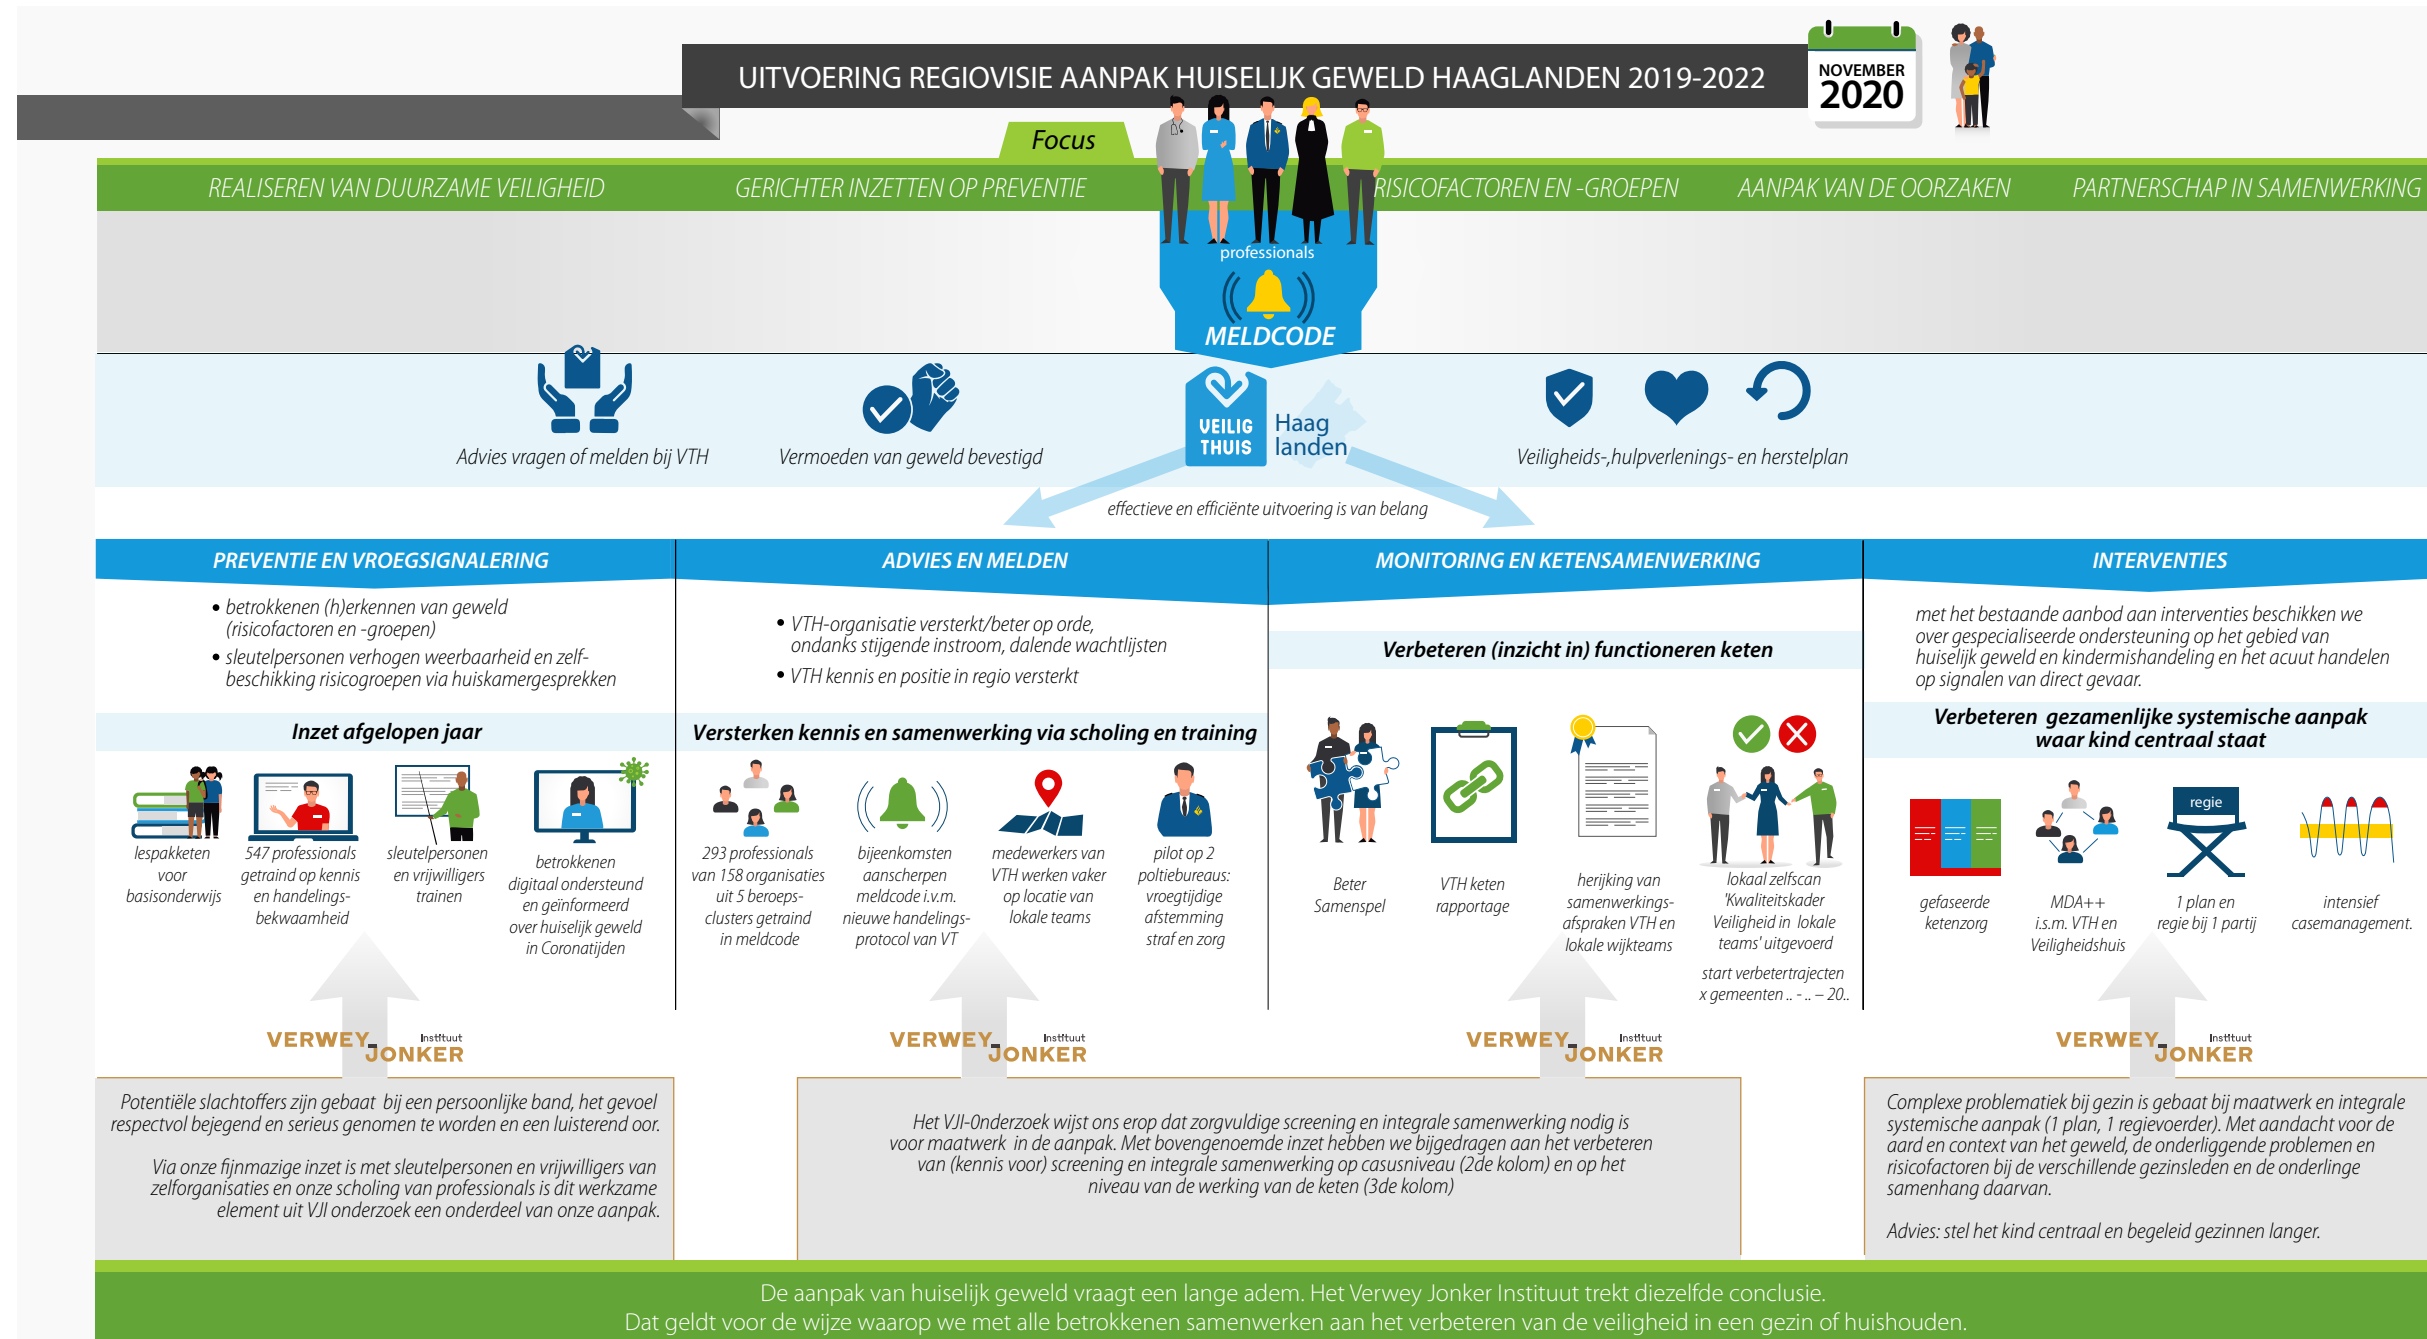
UITVOERING REGIOVISIE AANPAK HUISELIJK GEWELD HAAGLANDEN 2019-2022

NOVEMBER 2020

Focus

REALISEREN VAN DUURZAME VEILIGHEID | GERICHTER INZETTEN OP PREVENTIE | RISICOFACTOREN EN -GROEPEN | AANPAK VAN DE OORZAKEN | PARTNERSCHAP IN SAMENWERKING

professionals

MELDCODE

Advies vragen of melden bij VTH

Vermoeden van geweld bevestigd

VEILIG THUIS Haaglanden

Veiligheids-,hulpverlenings- en herstelplan

effectieve en efficiënte uitvoering is van belang

PREVENTIE EN VROEGSIGNALERING

• betrokkenen (h)erkennen van geweld (risicofactoren en -groepen)
• sleutelpersonen verhogen weerbaarheid en zelfbeschikking risicogroepen via huiskamergesprekken

Inzet afgelopen jaar

lespakketen voor basisonderwijs

547 professionals getraind op kennis en handelingsbekwaamheid

sleutelpersonen en vrijwilligers trainen

betrokkenen digitaal ondersteund en geïnformeerd over huiselijk geweld in Coronatijden

ADVIES EN MELDEN

• VTH-organisatie versterkt/beter op orde, ondanks stijgende instroom, dalende wachtlijsten
• VTH kennis en positie in regio versterkt

Versterken kennis en samenwerking via scholing en training

293 professionals van 158 organisaties uit 5 beroepsclusters getraind in meldcode

bijeenkomsten aanscherpen meldcode i.v.m. nieuwe handelingsprotocol van VT

medewerkers van VTH werken vaker op locatie van lokale teams

pilot op 2 poltiebureaus: vroegtijdige afstemming straf en zorg

MONITORING EN KETENSAMENWERKING

Verbeteren (inzicht in) functioneren keten

Beter Samenspel

VTH keten rapportage

herijking van samenwerkingsafspraken VTH en lokale wijkteams

lokaal zelfscan 'Kwaliteitskader Veiligheid in lokale teams' uitgevoerd

start verbetertrajecten x gemeenten .. - .. – 20..

INTERVENTIES

met het bestaande aanbod aan interventies beschikken we over gespecialiseerde ondersteuning op het gebied van huiselijk geweld en kindermishandeling en het acuut handelen op signalen van direct gevaar.

Verbeteren gezamenlijke systemische aanpak waar kind centraal staat

gefaseerde ketenzorg

MDA++ i.s.m. VTH en Veiligheidshuis

regie

1 plan en regie bij 1 partij

intensief casemanagement.

VERWEY JONKER Instituut

VERWEY JONKER Instituut

VERWEY JONKER Instituut

VERWEY JONKER Instituut

Potentiële slachtoffers zijn gebaat bij een persoonlijke band, het gevoel respectvol bejegend en serieus genomen te worden en een luisterend oor.

Via onze fijnmazige inzet is met sleutelpersonen en vrijwilligers van zelforganisaties en onze scholing van professionals is dit werkzame element uit VJI onderzoek een onderdeel van onze aanpak.

Het VJI-0nderzoek wijst ons erop dat zorgvuldige screening en integrale samenwerking nodig is voor maatwerk in de aanpak. Met bovengenoemde inzet hebben we bijgedragen aan het verbeteren van (kennis voor) screening en integrale samenwerking op casusniveau (2de kolom) en op het niveau van de werking van de keten (3de kolom)

Complexe problematiek bij gezin is gebaat bij maatwerk en integrale systemische aanpak (1 plan, 1 regievoerder). Met aandacht voor de aard en context van het geweld, de onderliggende problemen en risicofactoren bij de verschillende gezinsleden en de onderlinge samenhang daarvan.

Advies: stel het kind centraal en begeleid gezinnen langer.

De aanpak van huiselijk geweld vraagt een lange adem. Het Verwey Jonker Instituut trekt diezelfde conclusie.
Dat geldt voor de wijze waarop we met alle betrokkenen samenwerken aan het verbeteren van de veiligheid in een gezin of huishouden.